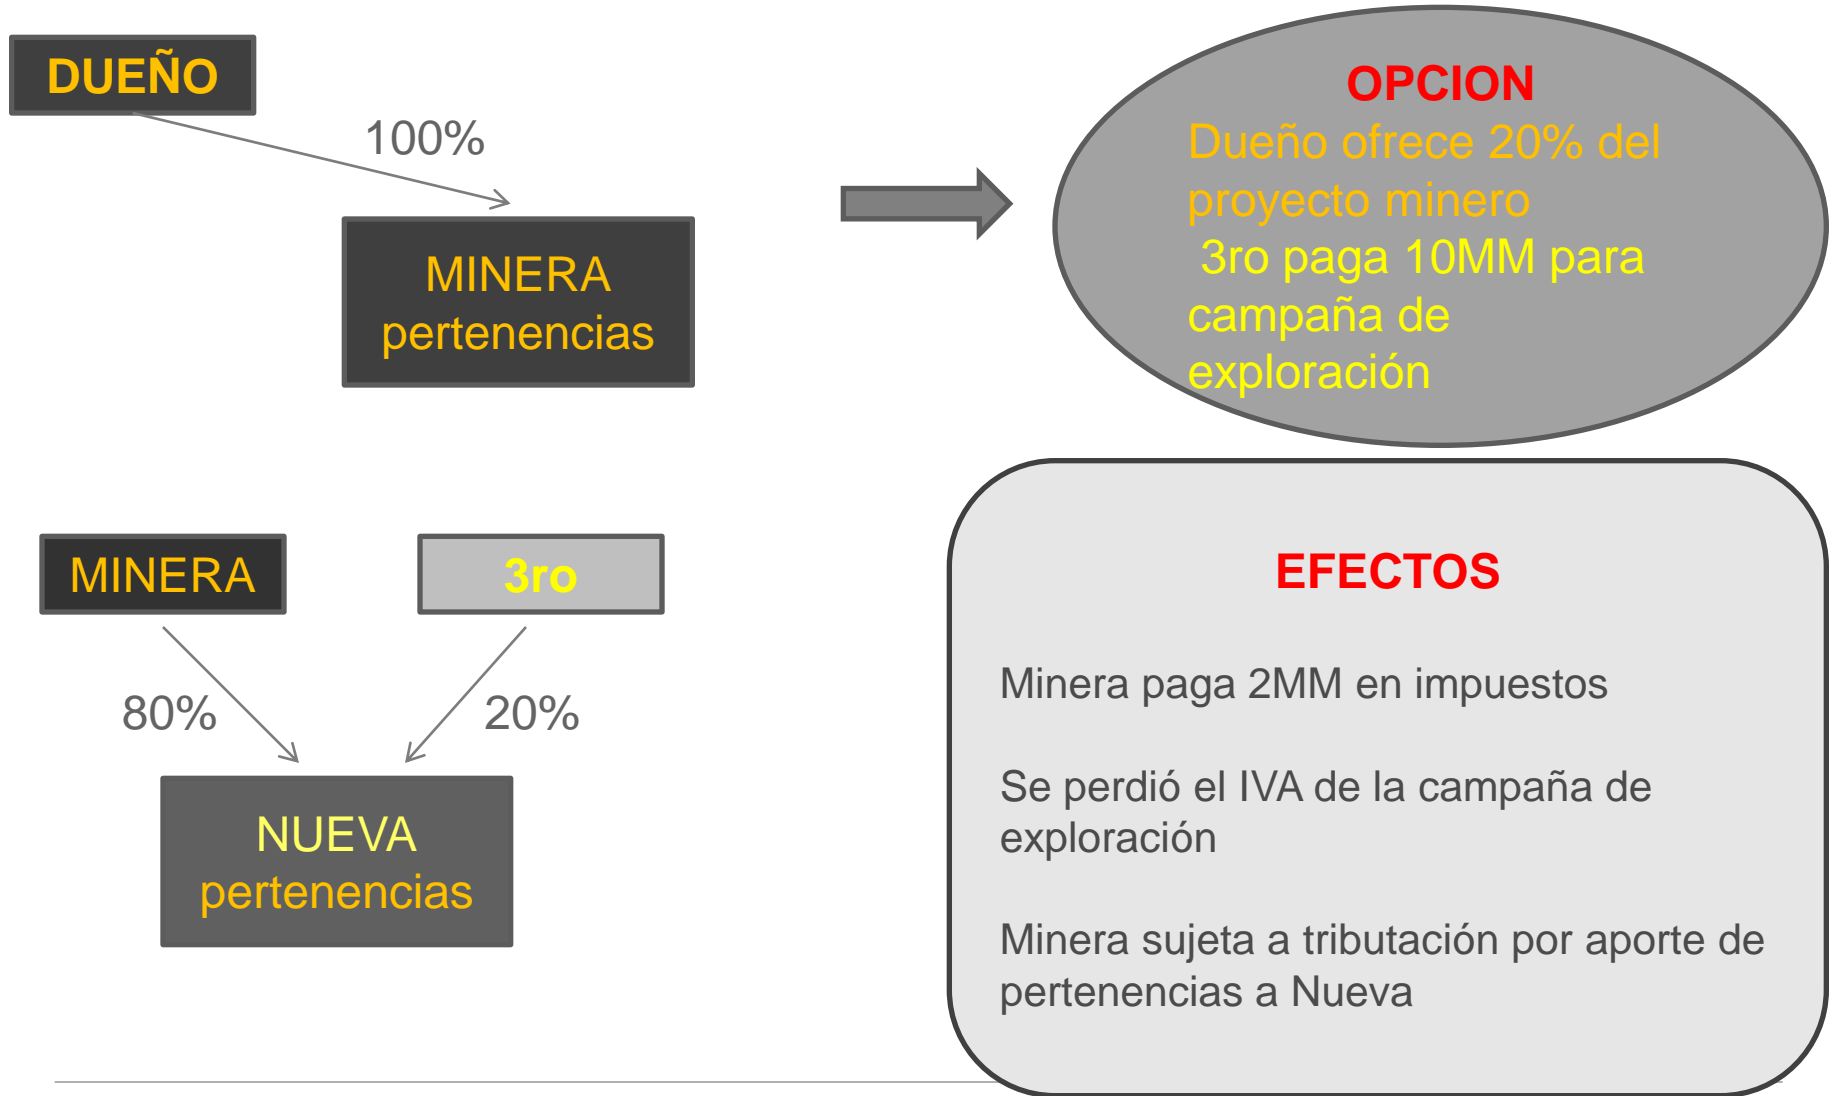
DUEÑO

100%

MINERA pertenencias

OPCION
Dueño ofrece 20% del proyecto minero
3ro paga 10MM para campaña de exploración

MINERA

3ro

80%

20%

NUEVA pertenencias

EFECTOS

Minera paga 2MM en impuestos

Se perdió el IVA de la campaña de exploración

Minera sujeta a tributación por aporte de pertenencias a Nueva